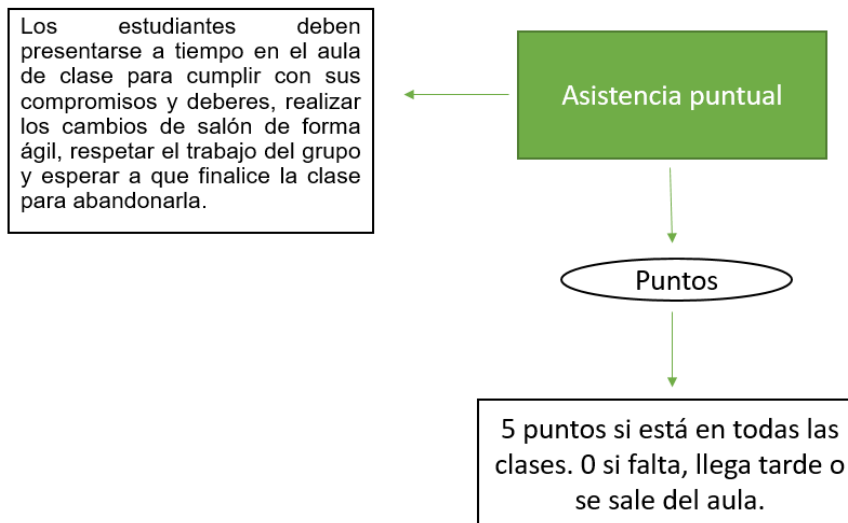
Asistencia puntual

Los estudiantes deben presentarse a tiempo en el aula de clase para cumplir con sus compromisos y deberes, realizar los cambios de salón de forma ágil, respetar el trabajo del grupo y esperar a que finalice la clase para abandonarla.

Puntos

5 puntos si está en todas las clases. 0 si falta, llega tarde o se sale del aula.